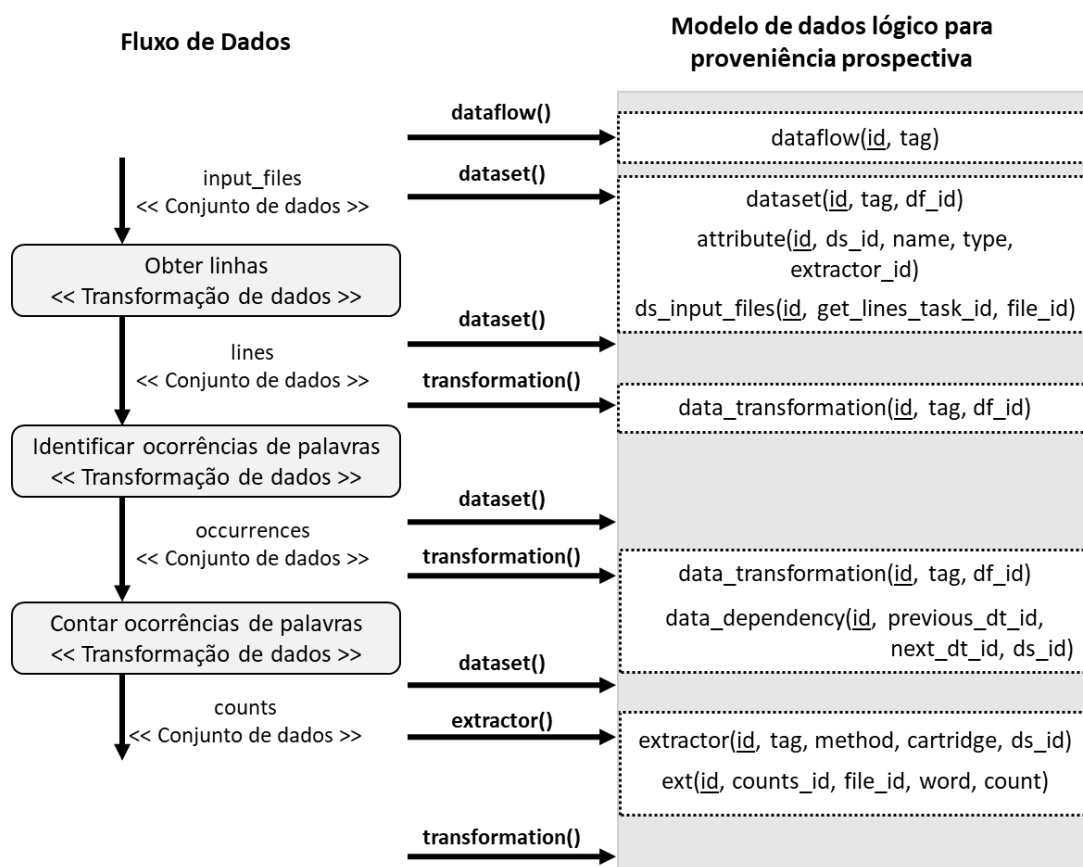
Fluxo de Dados

Modelo de dados lógico para proveniência prospectiva

dataflow()

dataflow(id, tag)

input_files
<< Conjunto de dados >>

dataset()

dataset(id, tag, df_id)
attribute(id, ds_id, name, type, extractor_id)
ds_input_files(id, get_lines_task_id, file_id)

Obter linhas
<< Transformação de dados >>

dataset()

lines
<< Conjunto de dados >>

transformation()

data_transformation(id, tag, df_id)

Identificar ocorrências de palavras
<< Transformação de dados >>

dataset()

occurrences
<< Conjunto de dados >>

transformation()

data_transformation(id, tag, df_id)
data_dependency(id, previous_dt_id, next_dt_id, ds_id)

Contar ocorrências de palavras
<< Transformação de dados >>

dataset()

counts
<< Conjunto de dados >>

extractor()

extractor(id, tag, method, cartridge, ds_id)
ext(id, counts_id, file_id, word, count)

transformation()